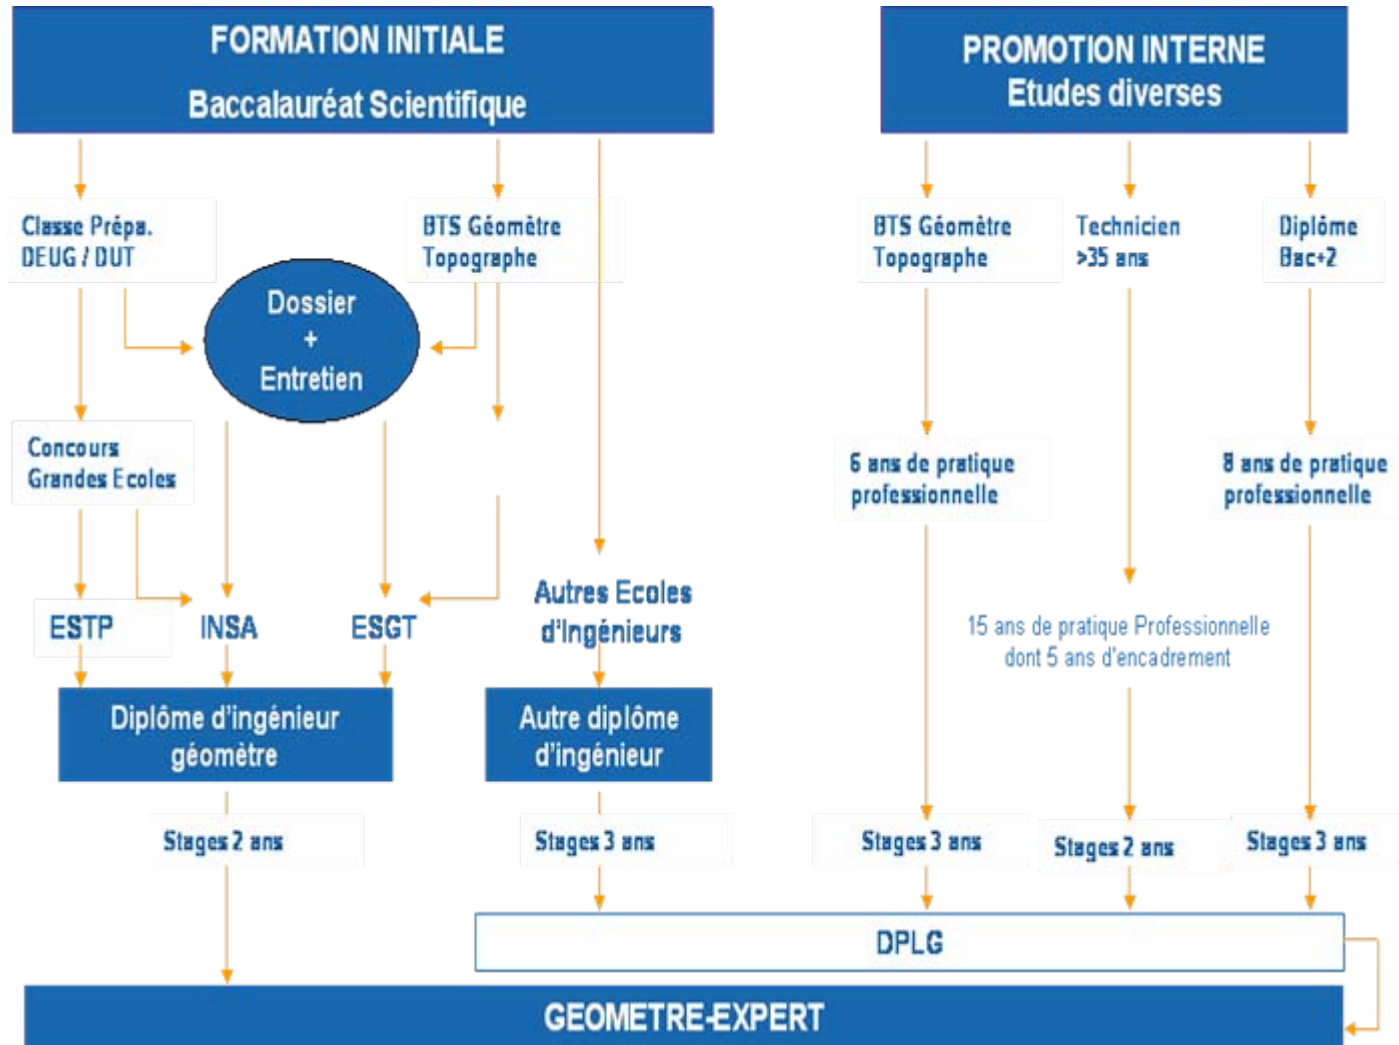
FORMATION INITIALE
Baccalauréat Scientifique

PROMOTION INTERNE
Etudes diverses

Classe Prépa.
DEUG / DUT

BTS Géomètre
Topographe

Dossier
+
Entretien

Concours
Grandes Ecoles

ESTP

INSA

ESGT

Autres Ecoles
d'Ingénieurs

Diplôme d'ingénieur
géomètre

Autre diplôme
d'ingénieur

Stages 2 ans

Stages 3 ans

BTS Géomètre
Topographe

Technicien
>35 ans

Diplôme
Bac+2

6 ans de pratique
professionnelle

8 ans de pratique
professionnelle

15 ans de pratique Professionnelle
dont 5 ans d'encadrement

Stages 3 ans

Stages 2 ans

Stages 3 ans

DPLG

GEOMETRE-EXPERT